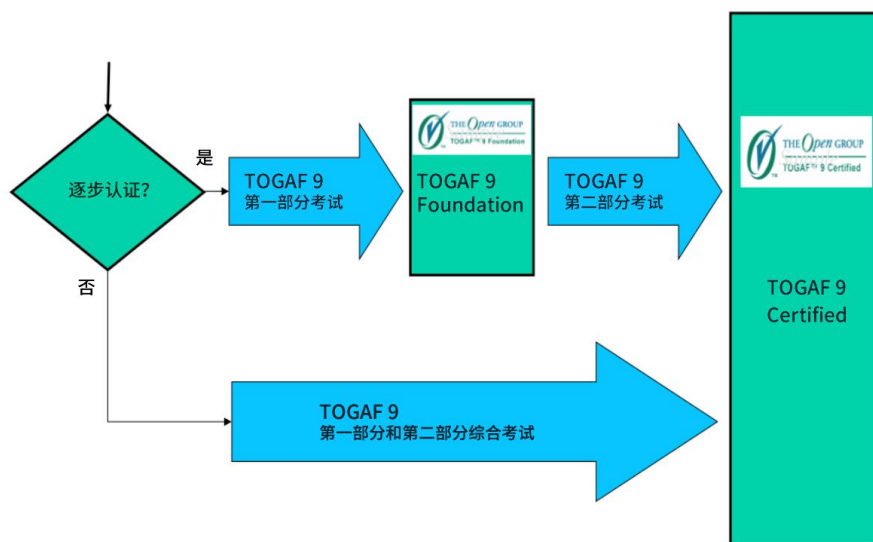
逐步认证?

是

TOGAF 9
第一部分考试

THE Open GROUP
TOGAF™ 9 Foundation

TOGAF 9
Foundation

TOGAF 9
第二部分考试

THE Open GROUP
TOGAF™ 9 Certified

TOGAF 9
Certified

否

TOGAF 9
第一部分和第二部分综合考试